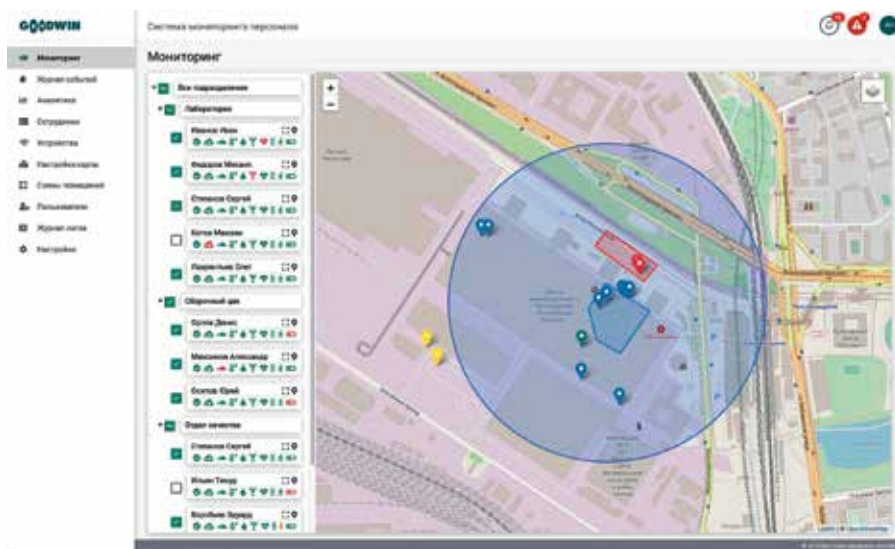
GOODWIN

Система мониторинга персонала

Мониторинг

Журнал событий

Аналитика

Сотрудники

Устройства

Настройки карты

Схемы помещений

Пользователи

Журнал логов

Настройки

Мониторинг

+

−

Все подразделения

Лаборатория

Иванов Иван

Федоров Михаил

Степанов Сергей

Котов Максим

Проскутьев Олег

Сборочный цех

Орлов Денис

Максимов Александр

Осипов Юрий

Отдел качества

Степанов Сергей

Ильин Тимур

Воробьев Эдуард

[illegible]